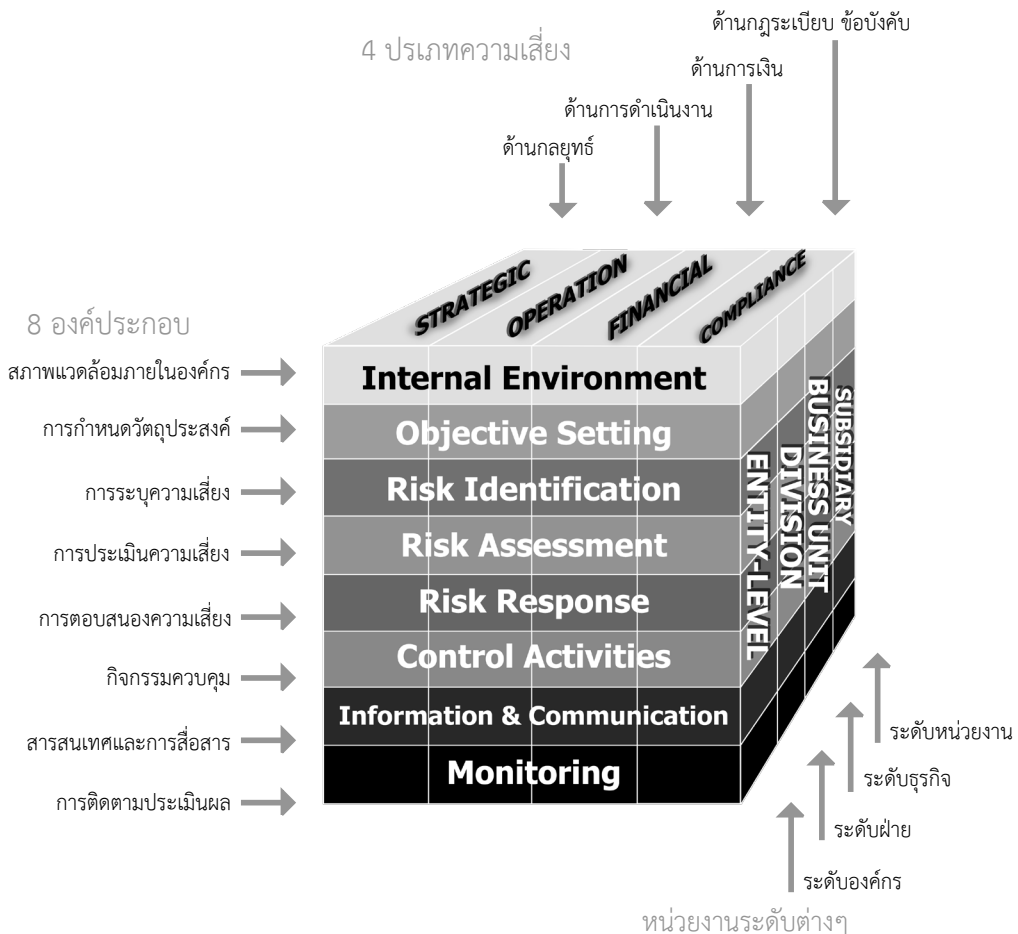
ด้านกฎระเบียบ ข้อบังคับ

4 ประเภทความเสี่ยง

ด้านการเงิน

ด้านการดำเนินงาน

ด้านกลยุทธ์

STRATEGIC
OPERATION
FINANCIAL
COMPLIANCE

8 องค์ประกอบ

สภาพแวดล้อมภายในองค์กร
Internal Environment

การกำหนดวัตถุประสงค์
Objective Setting

การระบุความเสี่ยง
Risk Identification

การประเมินความเสี่ยง
Risk Assessment

การตอบสนองความเสี่ยง
Risk Response

กิจกรรมควบคุม
Control Activities

สารสนเทศและการสื่อสาร
Information & Communication

การติดตามประเมินผล
Monitoring

SUBSIDIARY
BUSINESS UNIT
DIVISION
ENTITY-LEVEL

ระดับหน่วยงาน
ระดับธุรกิจ
ระดับฝ่าย
ระดับองค์กร

หน่วยงานระดับต่างๆ